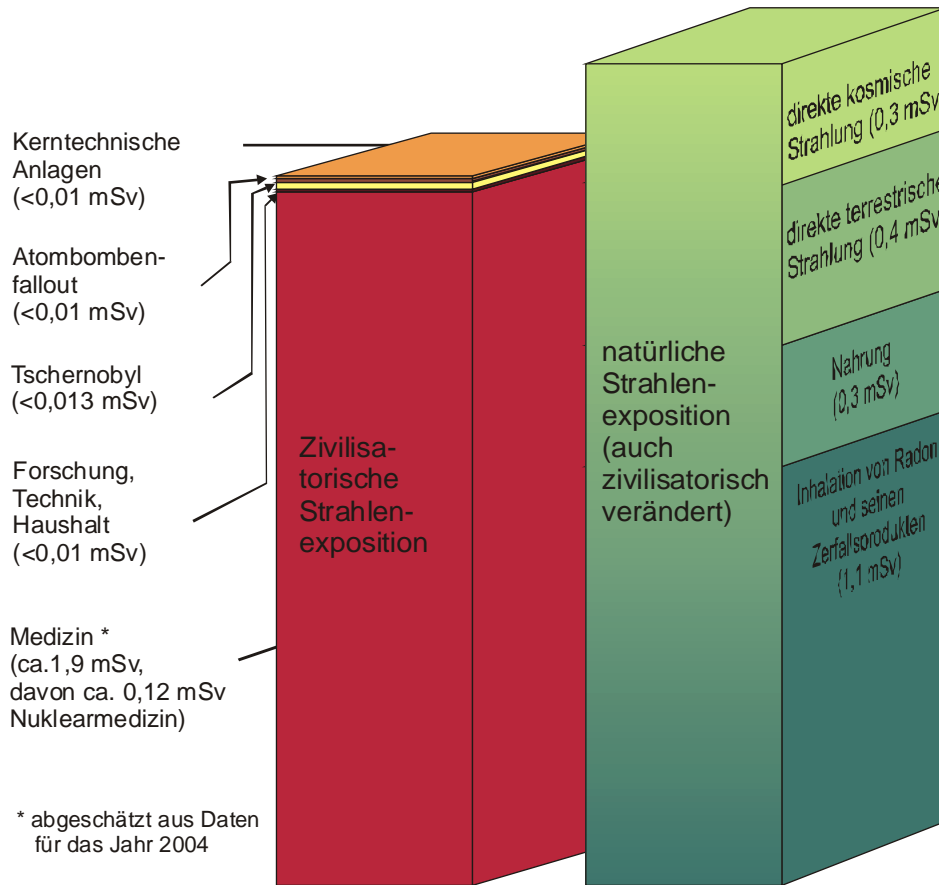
Kerntechnische Anlagen (<0,01 mSv)

Atombombenfallout (<0,01 mSv)

Tschernobyl (<0,013 mSv)

Forschung, Technik, Haushalt (<0,01 mSv)

Medizin * (ca.1,9 mSv, davon ca. 0,12 mSv Nuklearmedizin)

* abgeschätzt aus Daten für das Jahr 2004

Zivilisatorische Strahlenexposition

natürliche Strahlenexposition (auch zivilisatorisch verändert)

direkte kosmische Strahlung (0,3 mSv

direkte terrestrische Strahlung (0,4 mSv

Nahrung (0,3 mSv)

Inhalation von Radon und seinen Zerfallsprodukten (1,1 mSv)